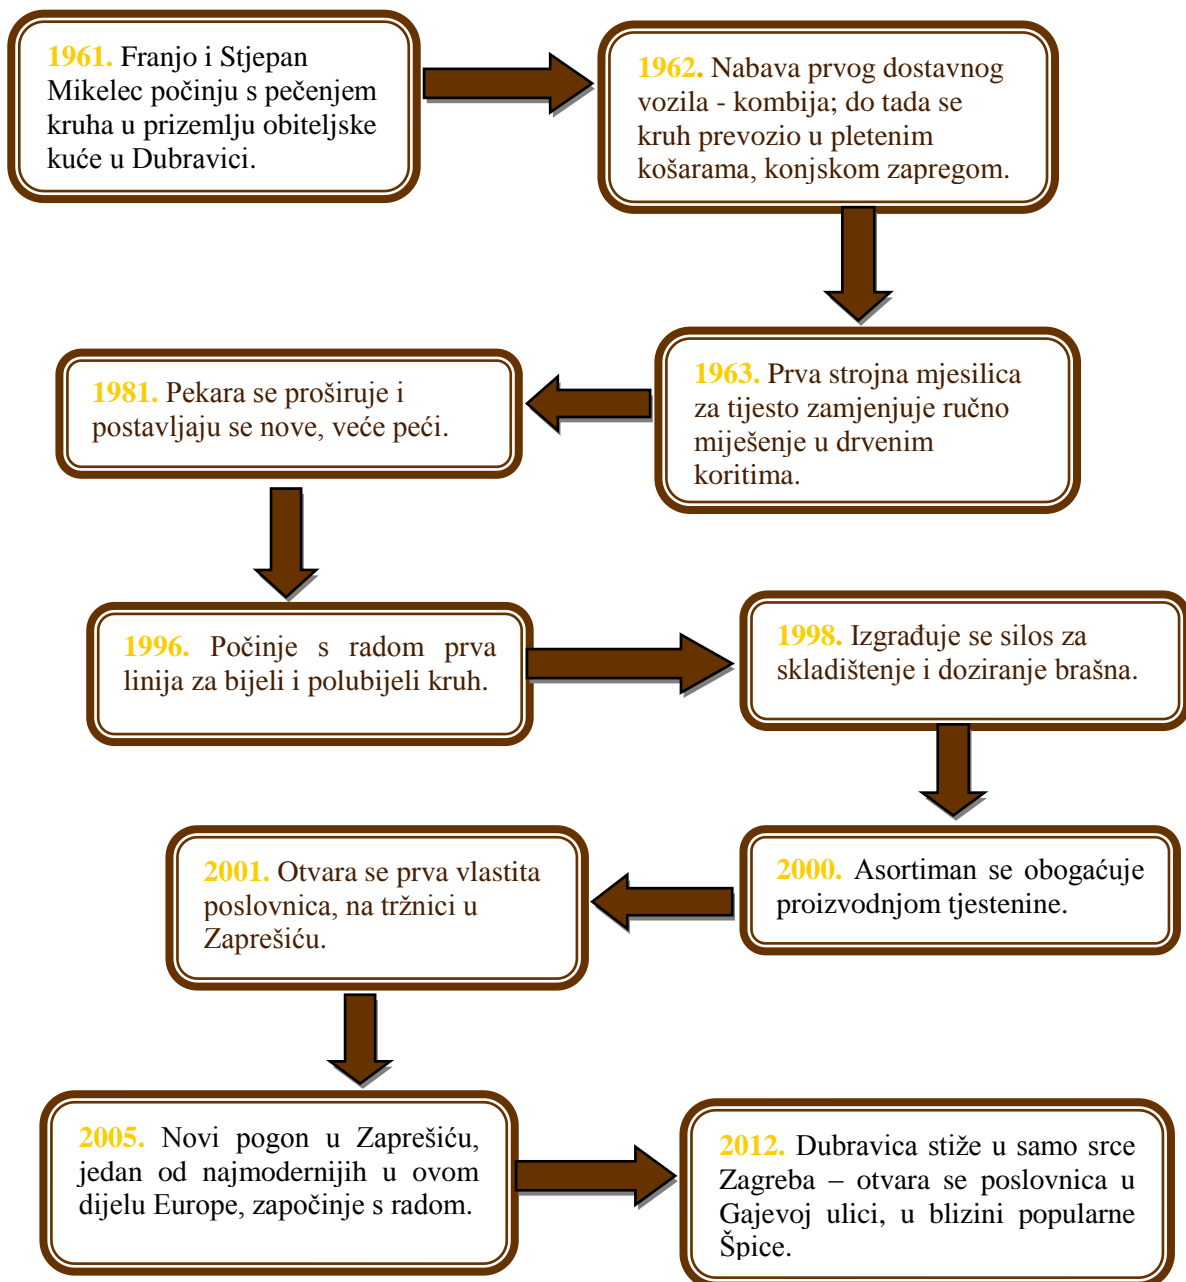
1961. Franjo i Stjepan Mikelec počinju s pečenjem kruha u prizemlju obiteljske kuće u Dubravici.

1962. Nabava prvog dostavnog vozila - kombija; do tada se kruh prevozio u pletenim košarama, konjskom zapregom.

1963. Prva strojna mjesilica za tijesto zamjenjuje ručno miješenje u drvenim koritima.

1981. Pekara se proširuje i postavljaju se nove, veće peći.

1996. Počinje s radom prva linija za bijeli i polubijeli kruh.

1998. Izgrađuje se silos za skladištenje i doziranje brašna.

2000. Asortiman se obogaćuje proizvodnjom tjestenine.

2001. Otvara se prva vlastita poslovnica, na tržnici u Zaprešiću.

2005. Novi pogon u Zaprešiću, jedan od najmodernijih u ovom dijelu Europe, započinje s radom.

2012. Dubravica stiže u samo srce Zagreba – otvara se poslovnica u Gajevoj ulici, u blizini popularne Špice.